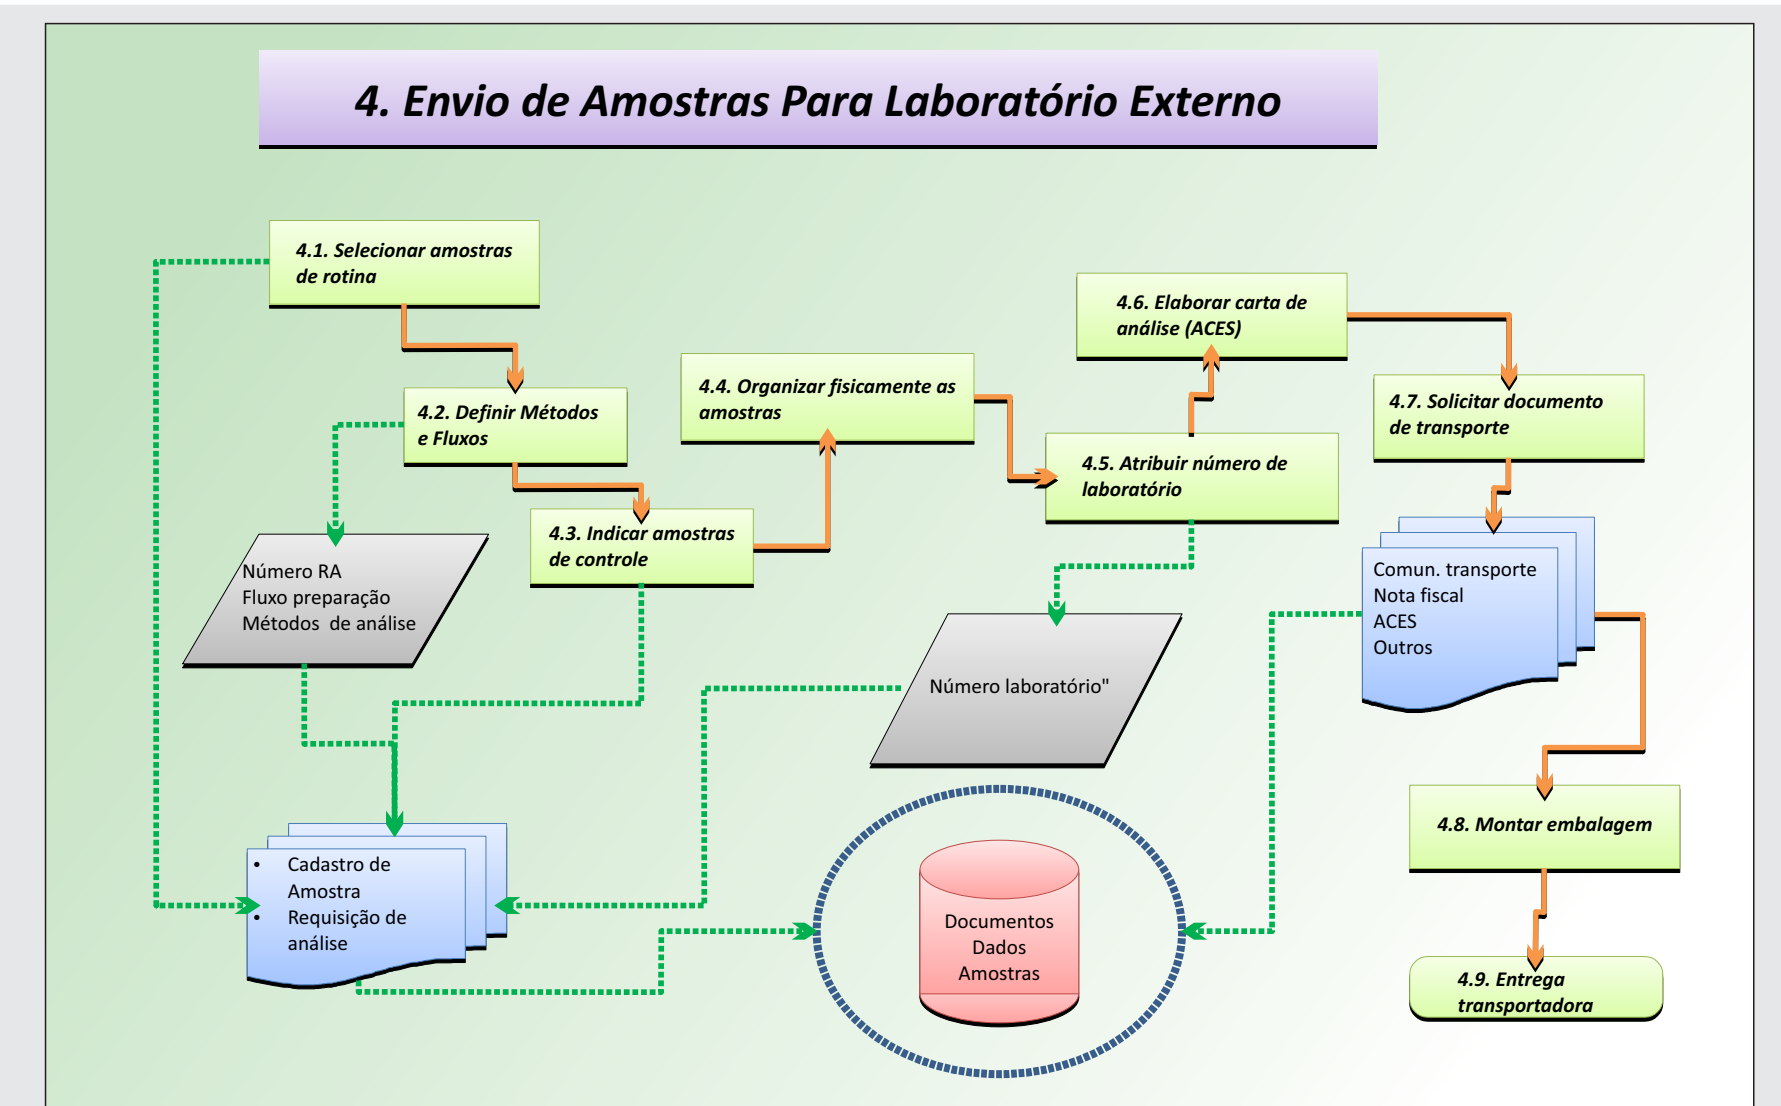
4. Envio de Amostras Para Laboratório Externo

4.1. Selecionar amostras de rotina

4.2. Definir Métodos e Fluxos

4.3. Indicar amostras de controle

4.4. Organizar fisicamente as amostras

4.5. Atribuir número de laboratório

4.6. Elaborar carta de análise (ACES)

4.7. Solicitar documento de transporte

4.8. Montar embalagem

4.9. Entrega transportadora

Número RA
Fluxo preparação
Métodos de análise

Número laboratório"

Comun. transporte
Nota fiscal
ACES
Outros

• Cadastro de Amostra
• Requisição de análise

Documentos
Dados
Amostras